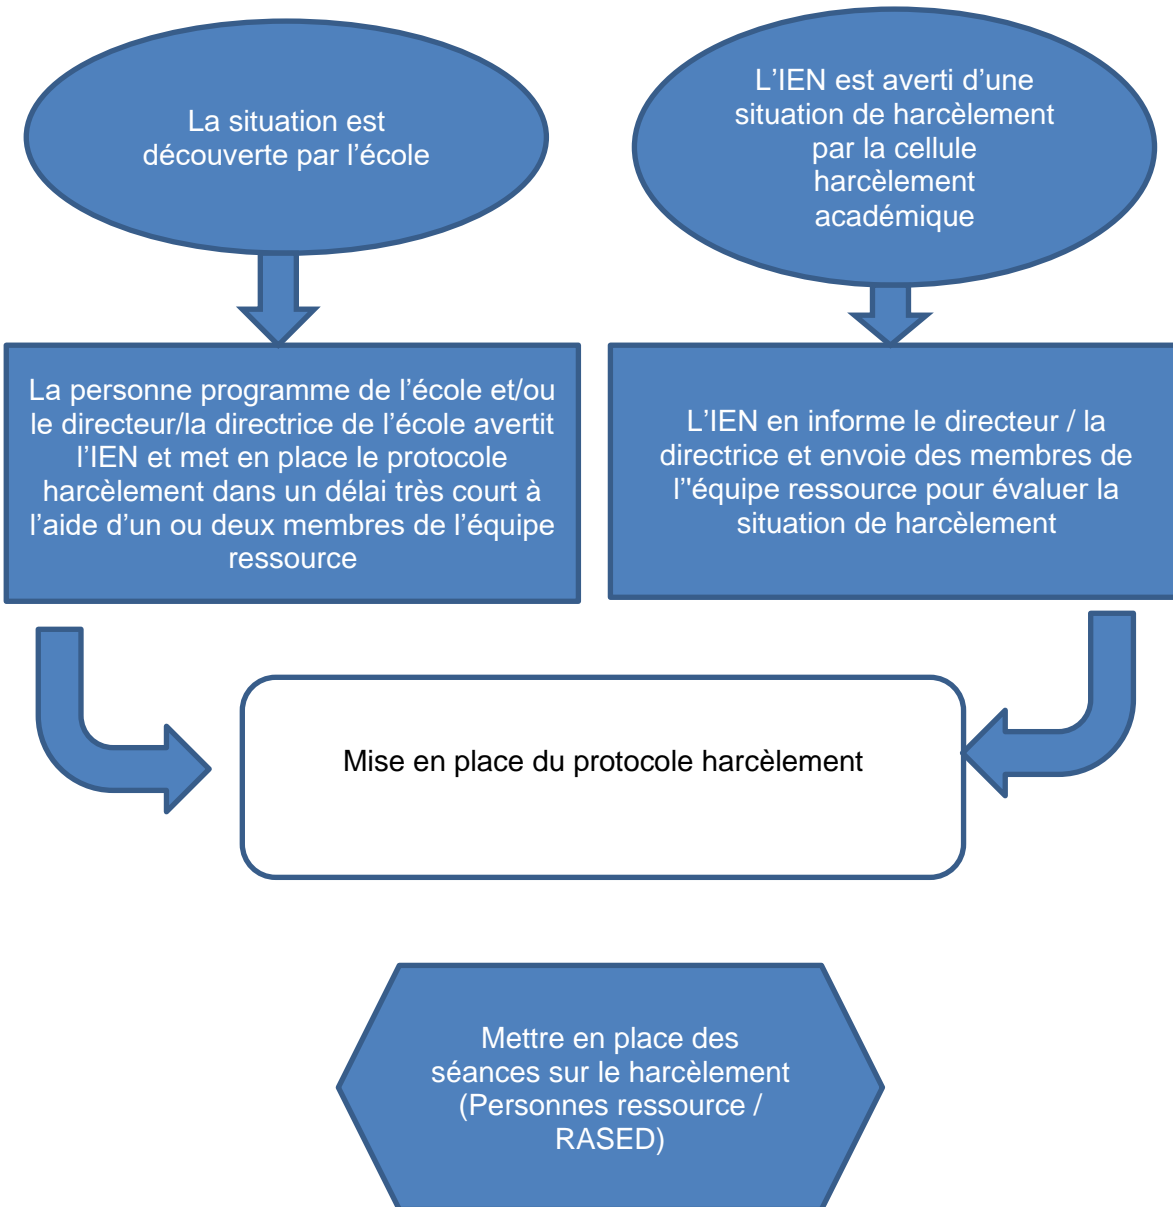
La situation est découverte par l'école

L'IEN est averti d'une situation de harcèlement par la cellule harcèlement académique

La personne programme de l'école et/ou le directeur/la directrice de l'école avertit l'IEN et met en place le protocole harcèlement dans un délai très court à l'aide d'un ou deux membres de l'équipe ressource

L'IEN en informe le directeur / la directrice et envoie des membres de l''équipe ressource pour évaluer la situation de harcèlement

Mise en place du protocole harcèlement

Mettre en place des séances sur le harcèlement (Personnes ressource / RASED)